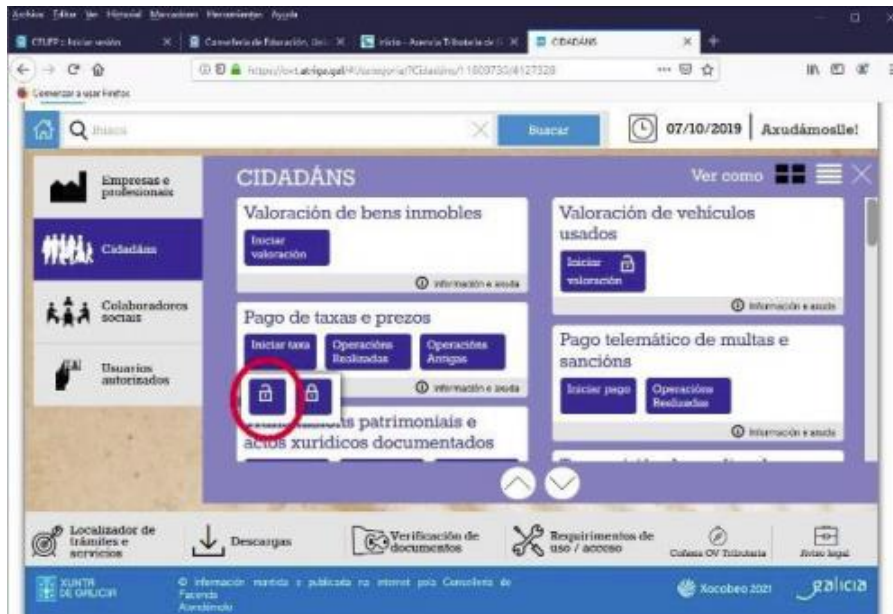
Archivo Editar Ver Historial Marcadores Herramientas Ayuda

CIFP : Iniciar sesión | Consellería de Educación, Uni | Inicio - Axencia Tributaria de G | CIDADÁNS

https://ov.atriga.gal/#/categoria/?Cidadans/1800730/4127328

Comenzar a usar Firefox

Buscar | Buscar | 07/10/2019 | Axudámoslle!

Empresas e profesionais

Cidadáns

Colaboradores sociais

Usuarios autorizados

CIDADÁNS

Ver como

Valoración de bens inmobles

Iniciar valoración

Información e axuda

Valoración de vehículos usados

Iniciar valoración

Información e axuda

Pago de taxas e prezos

Iniciar taxa | Operacións Realizadas | Operacións Antigas

Información e axuda

Pago telemático de multas e sancións

Iniciar pago | Operacións Realizadas

Información e axuda

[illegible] patrimoniais e actos xurídicos documentados

Localizador de trámites e servizos | Descargas | Verificación de documentos | Requirimentos de uso / acceso | Cofama OV Tributaria | Aviso legal

XUNTA DE GALICIA | © Información mantida e publicada na internet pola Consellería de Facenda | Xacobeo 2021 | galicia